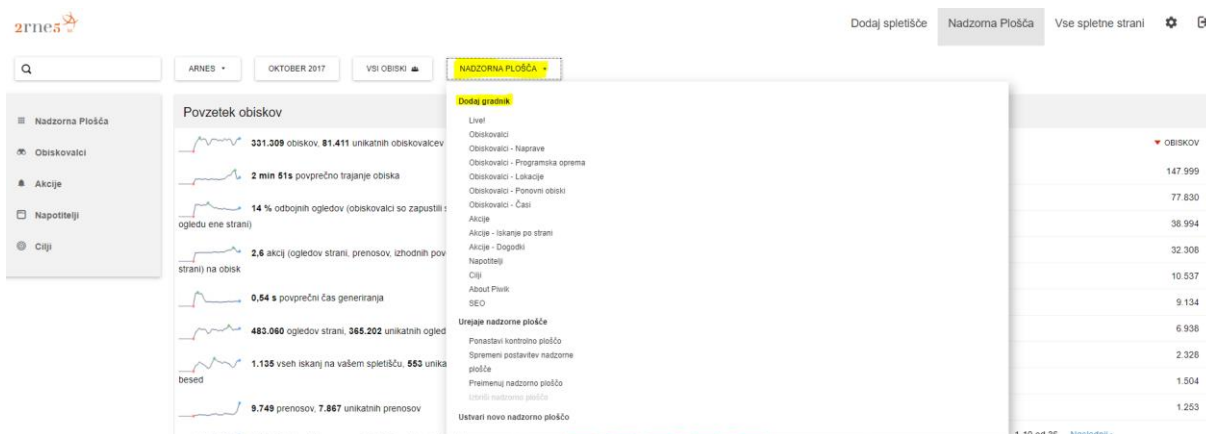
arnes

Dodaj spletišče Nadzorna Plošča Vse spletne strani

ARNES ▾ OKTOBER 2017 VSI OBISKI NADZORNA PLOŠČA ▾

Nadzorna Plošča
Obiskovalci
Akcije
Napotitelji
Cilji

Povzetek obiskov

331.309 obiskov, 81.411 unikatnih obiskovalcev

2 min 51s povprečno trajanje obiska

14 % odbojnih ogledov (obiskovalci so zapustili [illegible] ogledu ene strani)

2,6 akcij (ogledov strani, prenosov, izhodnih pov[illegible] strani) na obisk

0,54 s povprečni čas generiranja

483.060 ogledov strani, 365.202 unikatnih ogled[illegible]

1.135 vseh iskanj na vašem spletišču, 553 unika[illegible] besed

9.749 prenosov, 7.867 unikatnih prenosov

Dodaj gradnik
Live!
Obiskovalci
Obiskovalci - Naprave
Obiskovalci - Programska oprema
Obiskovalci - Lokacije
Obiskovalci - Ponovni obiski
Obiskovalci - Časi
Akcije
Akcije - Iskanje po strani
Akcije - Dogodki
Napotitelji
Cilji
About Piwik
SEO
Urejaje nadzorne plošče
Ponastavi kontrolno ploščo
Spremeni postavitev nadzorne plošče
Preimenuj nadzorno ploščo
Izbriši nadzorno ploščo
Ustvari novo nadzorno ploščo

▼ OBISKOV
147.999
77.830
38.994
32.308
10.537
9.134
6.938
2.328
1.504
1.253
1-10 od 36 Naslednji ›